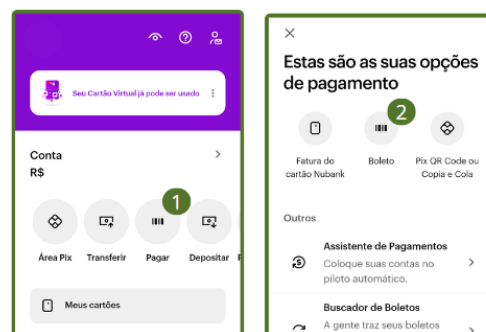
Seu Cartão Virtual já pode ser usado

Conta

R$

1

Área Pix
Transferir
Pagar
Depositar

Meus cartões

Estas são as suas opções de pagamento

2

Fatura do cartão Nubank
Boleto
Pix QR Code ou Copia e Cola

Outros

Assistente de Pagamentos
Coloque suas contas no piloto automático.

Buscador de Boletos
A gente traz seus boletos